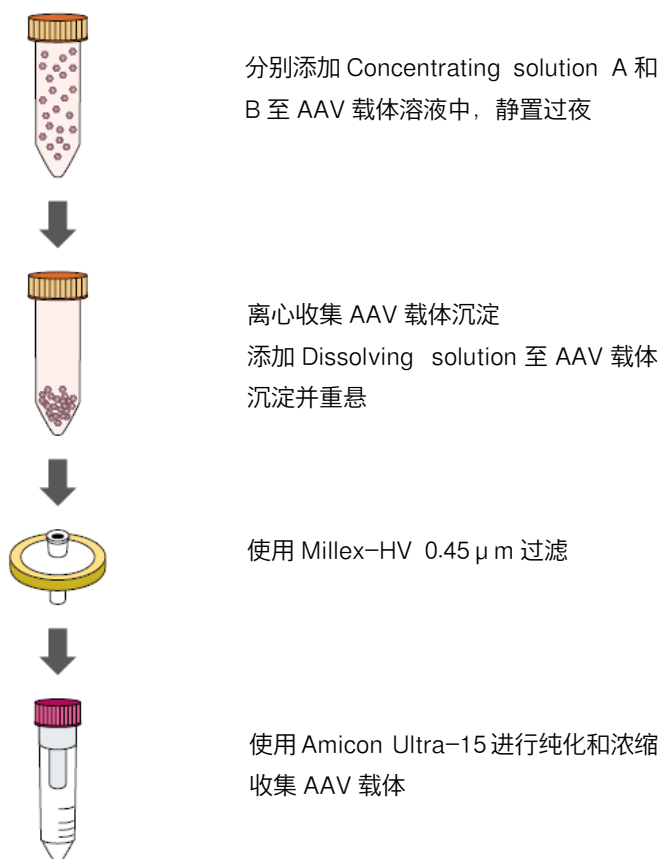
分别添加 Concentrating solution A 和 B 至 AAV 载体溶液中，静置过夜

离心收集 AAV 载体沉淀
添加 Dissolving solution 至 AAV 载体沉淀并重悬

使用 Millex-HV 0.45 μ m 过滤

使用 Amicon Ultra-15 进行纯化和浓缩收集 AAV 载体